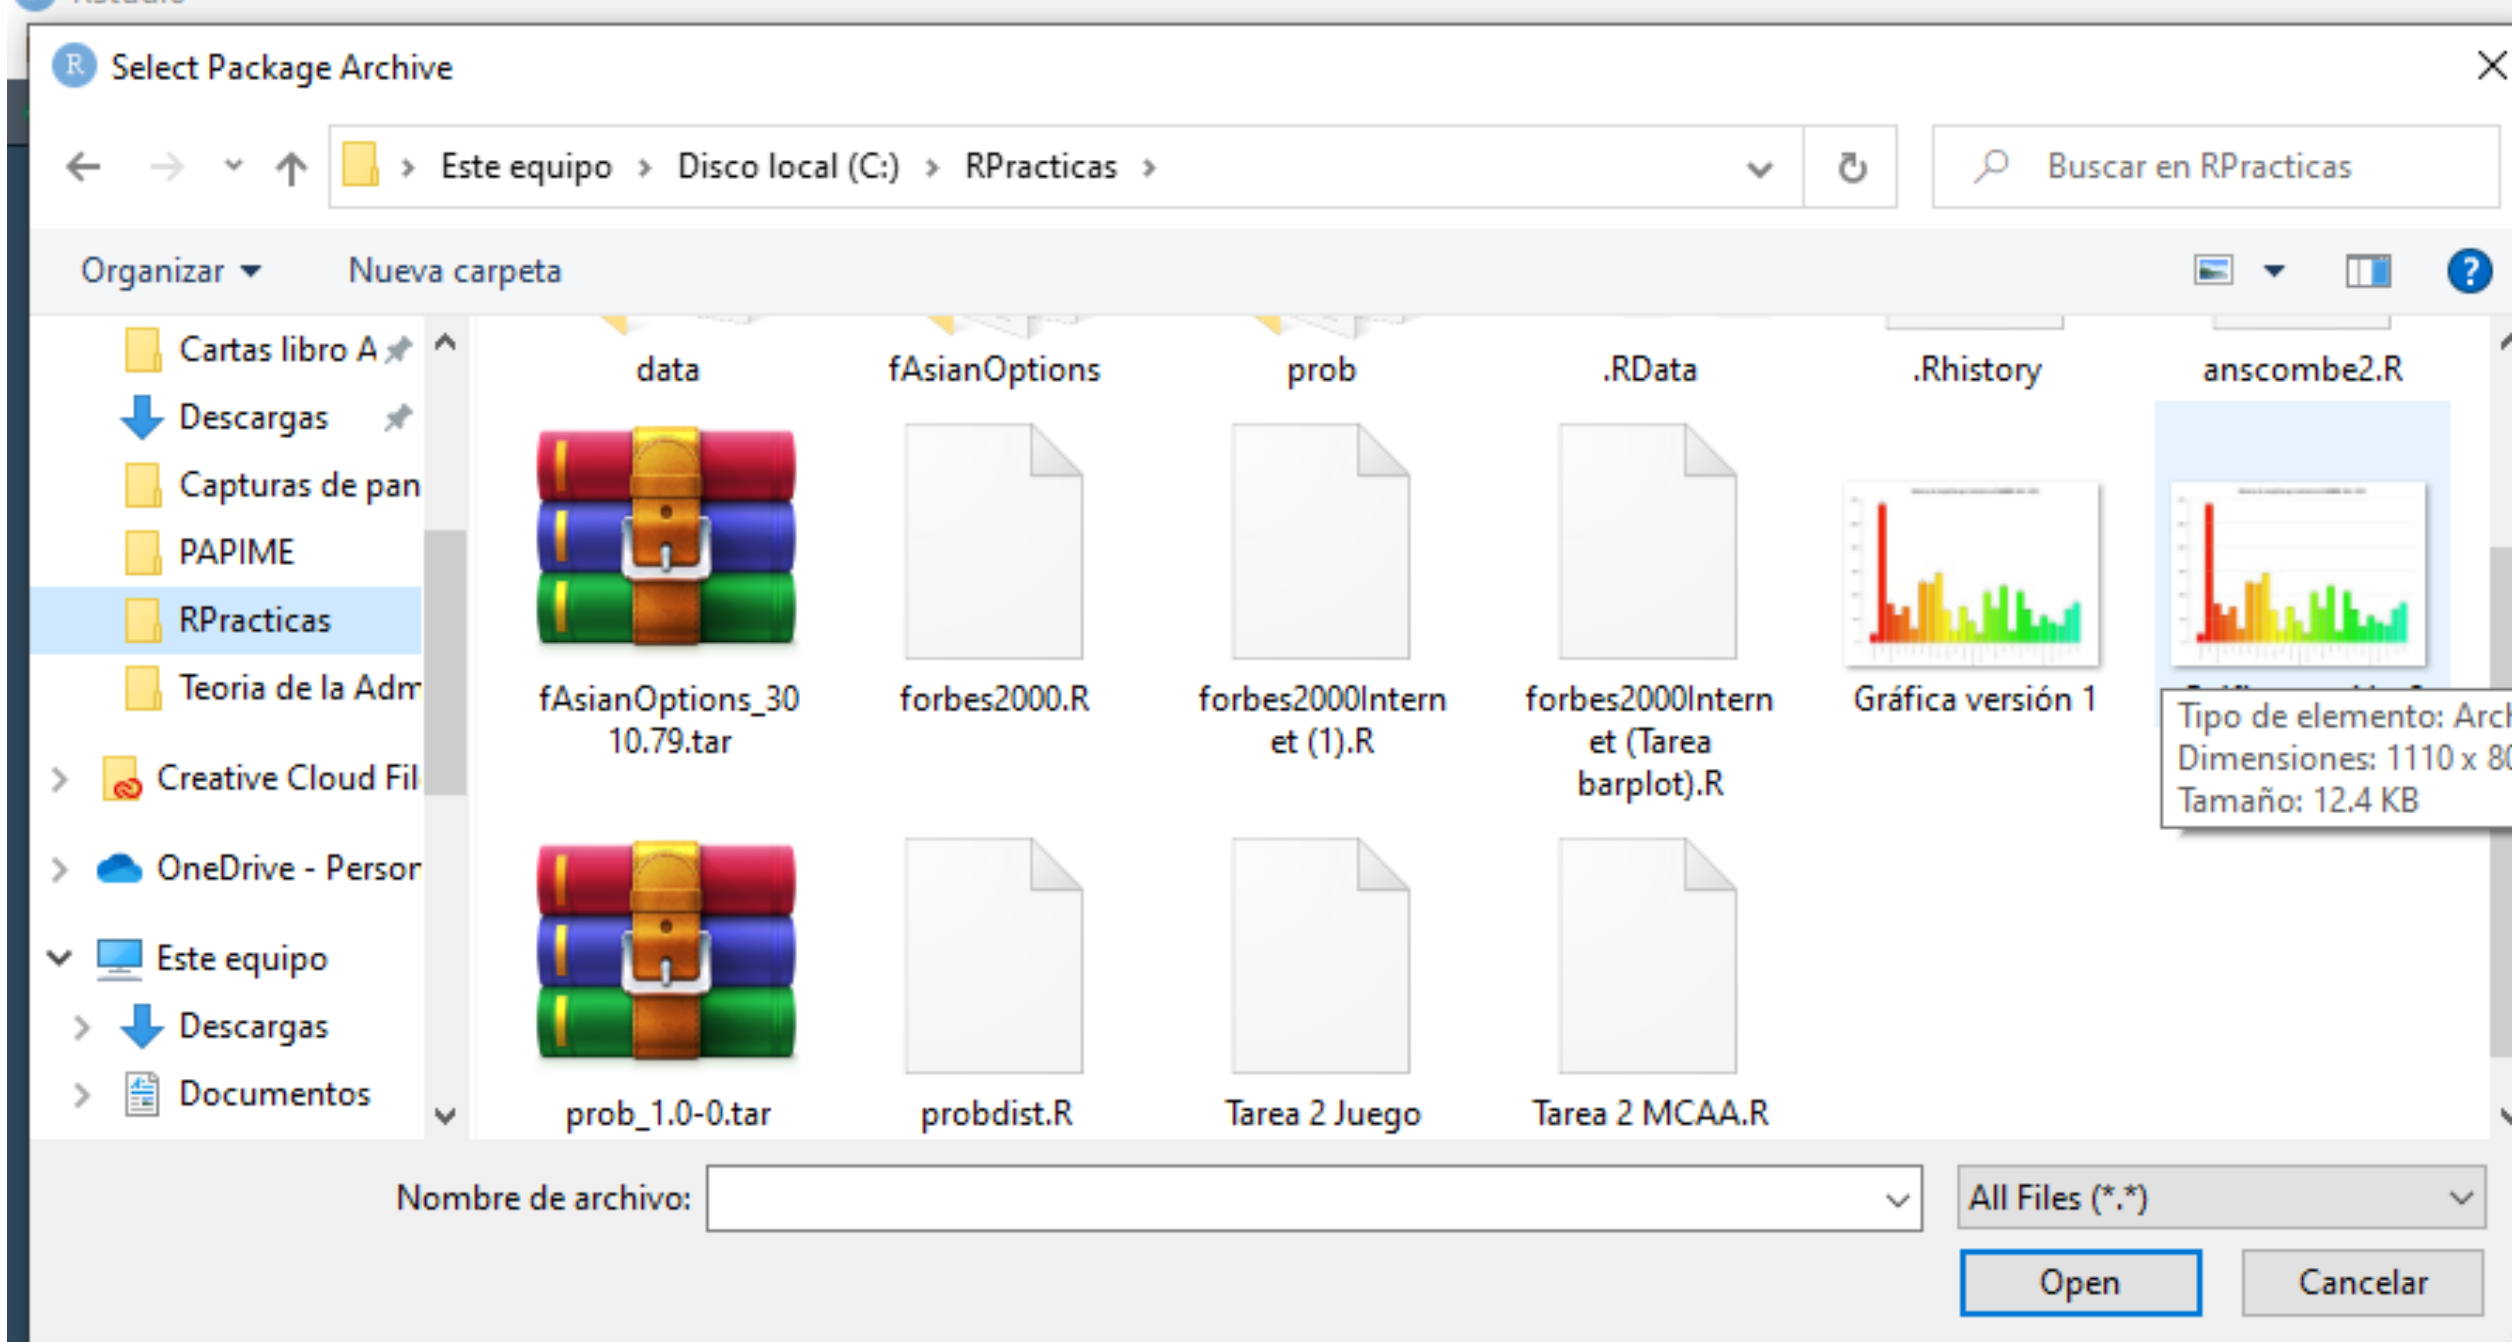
Select Package Archive

Este equipo › Disco local (C:) › RPracticas ›

Buscar en RPracticas

Organizar ▾ Nueva carpeta

Cartas libro A
Descargas
Capturas de pan
PAPIME
RPracticas
Teoria de la Adm
Creative Cloud Fil
OneDrive - Persor
Este equipo
Descargas
Documentos

data
fAsianOptions
prob
.RData
.Rhistory
anscombe2.R
fAsianOptions_3010.79.tar
forbes2000.R
forbes2000Internet (1).R
forbes2000Internet (Tarea barplot).R
Gráfica versión 1
Tipo de elemento: Arch
Dimensiones: 1110 x 8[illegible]
Tamaño: 12.4 KB
prob_1.0-0.tar
probdist.R
Tarea 2 Juego
Tarea 2 MCAA.R

Nombre de archivo:
All Files (*.*)
Open
Cancelar